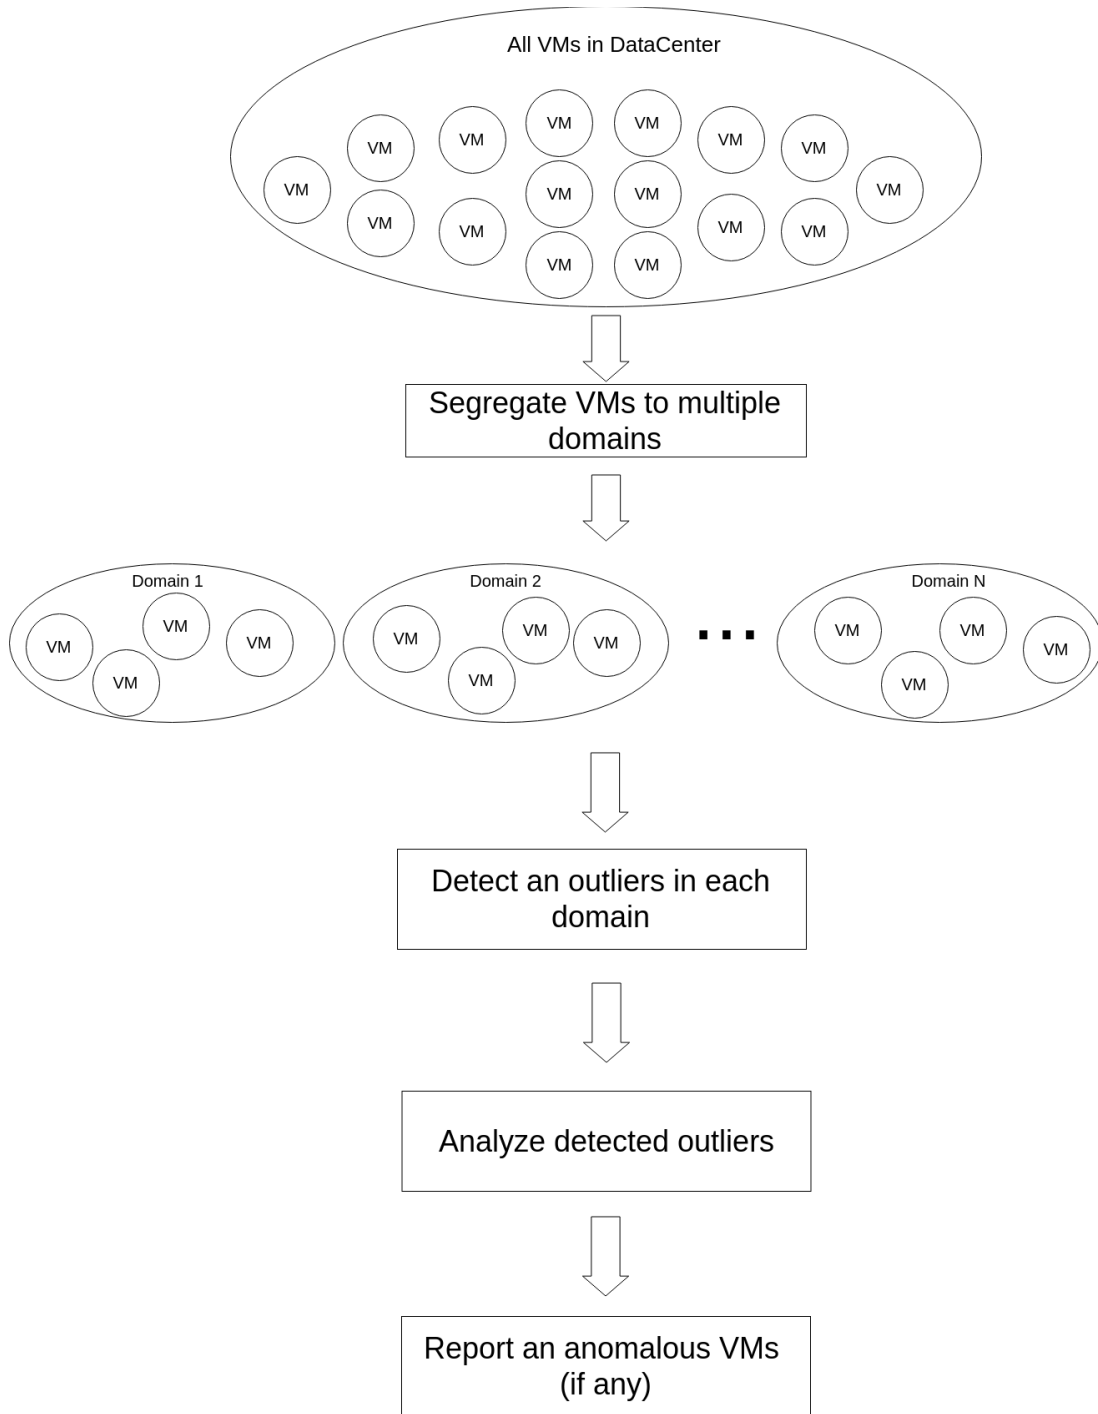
All VMs in DataCenter

VM VM VM VM VM VM VM VM VM VM VM VM VM VM VM VM VM VM

Segregate VMs to multiple domains

Domain 1

VM VM VM VM

Domain 2

VM VM VM VM

...

Domain N

VM VM VM VM

Detect an outliers in each domain

Analyze detected outliers

Report an anomalous VMs (if any)